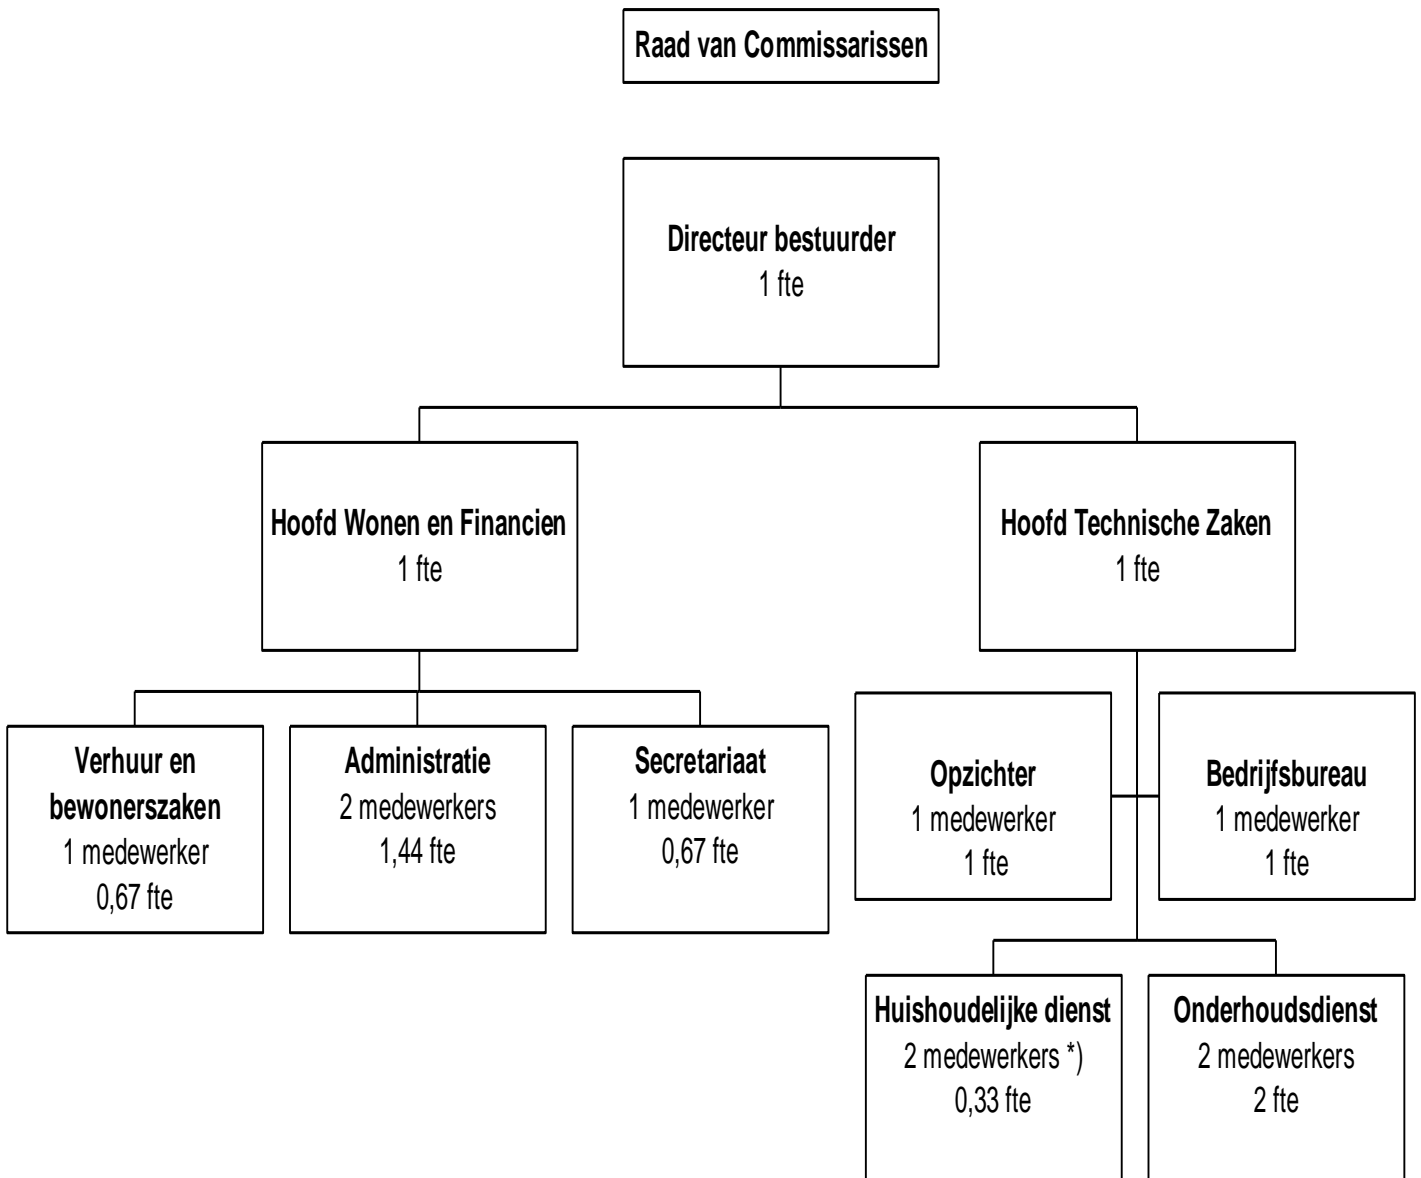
Raad van Commissarissen

Directeur bestuurder
1 fte

Hoofd Wonen en Financien
1 fte

Hoofd Technische Zaken
1 fte

Verhuur en bewonerszaken
1 medewerker
0,67 fte

Administratie
2 medewerkers
1,44 fte

Secretariaat
1 medewerker
0,67 fte

Opzichter
1 medewerker
1 fte

Bedrijfsbureau
1 medewerker
1 fte

Huishoudelijke dienst
2 medewerkers *)
0,33 fte

Onderhoudsdienst
2 medewerkers
2 fte